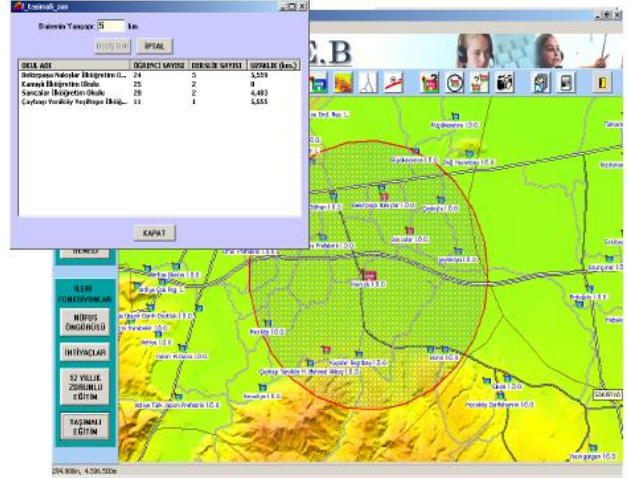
f_tasimali_gen

Dairenin Yarıçapı: 5 km

OLUŞTUR İPTAL

| OKUL ADI | ÖĞRENCİ SAYISI | DERSLİK SAYISI | UZAKLIK (km.) |
|---|---|---|---|
| Bekirpaşa Nakıyfar İlköğretim O... | 24 | 5 | 5,559 |
| Kamaşlı İlköğretim Okulu | 25 | 2 | 0 |
| Sarıcalar İlköğretim Okulu | 20 | 2 | 4,493 |
| Çaybaşı Yeniköy Yeşiltepe İlköğ... | 11 | 1 | 5,555 |

KAPAT

E.B

GENEL

İLERİ FONKSİYONLAR

NÜFUS ÖNGÖRÜSÜ

İHTİYAÇLAR

12 YILLIK ZORUNLU EĞİTİM

TAŞIMALI EĞİTİM

Sarıcalar İ.Ö.O.

Kamaşlı İ.Ö.O.

Çaybaşı Yeniköy Y. Mehmet Akkoç İ.Ö.O.

Karadere İ.Ö.O.

Çaybaşı İ.Ö.O.

Hacıköy İ.Ö.O.

Kılıçlı İ.Ö.O.

Hocaköy Şehitler İ.Ö.O.

Bekirpaşa İ.Ö.O.

294.808m, 4.536.500m